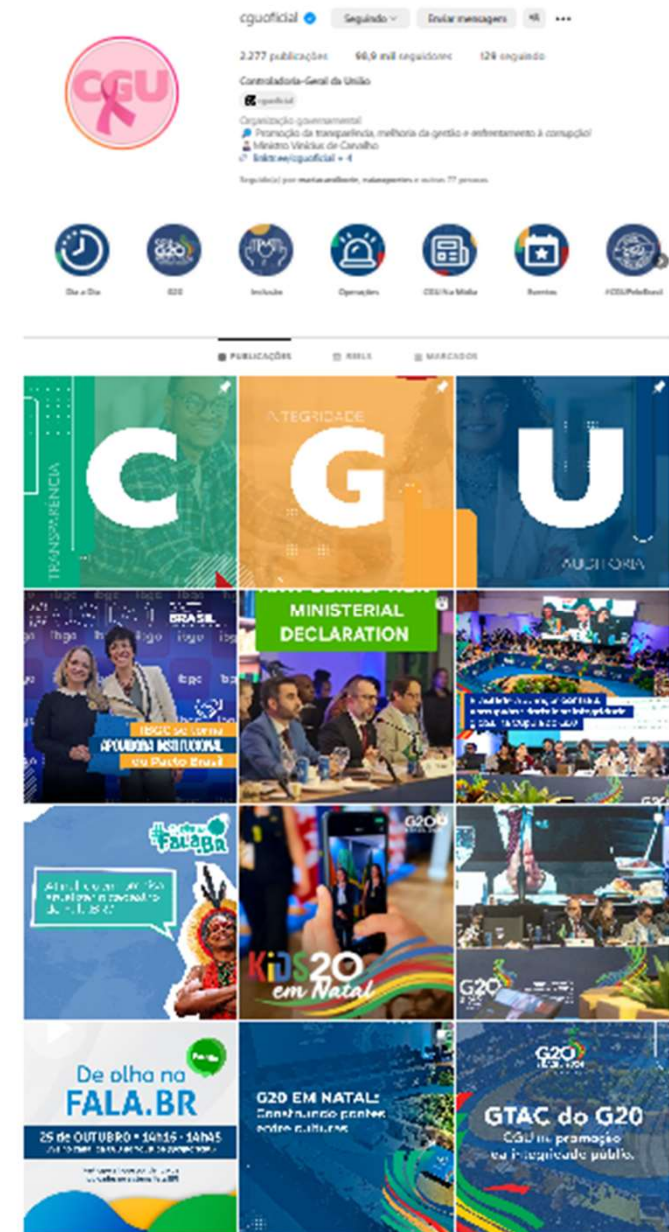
cguoficial Seguindo Enviar mensagem

2.277 publicações 98,9 mil seguidores 129 seguindo

Controladoria-Geral da União

cguoficial

Organização governamental
Promoção da transparência, melhoria da gestão e enfrentamento à corrupção!
Ministro Vinícius de Carvalho
linktr.ee/cguoficial + 4

Seguido(a) por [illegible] e outras 77 pessoas

CGU

Dia a Dia G20 Inclusão Operações CGU Na Mídia Eventos #CGUPeloBrasil

PUBLICAÇÕES REELS MARCADOS

TRANSPARÊNCIA C
INTEGRIDADE G
U AUDITORIA

BRASIL
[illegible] APOIADORA INSTITUCIONAL do Pacto Brasil

MINISTERIAL DECLARATION

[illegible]

#FalaBR
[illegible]

G20
KIDS20 em Natal

G20

De olho na FALA.BR
25 de OUTUBRO • 14h15 - 14h45
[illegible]

G20 EM NATAL: Construindo pontes entre culturas

G20
GTAC do G20
CGU na promoção da integridade pública